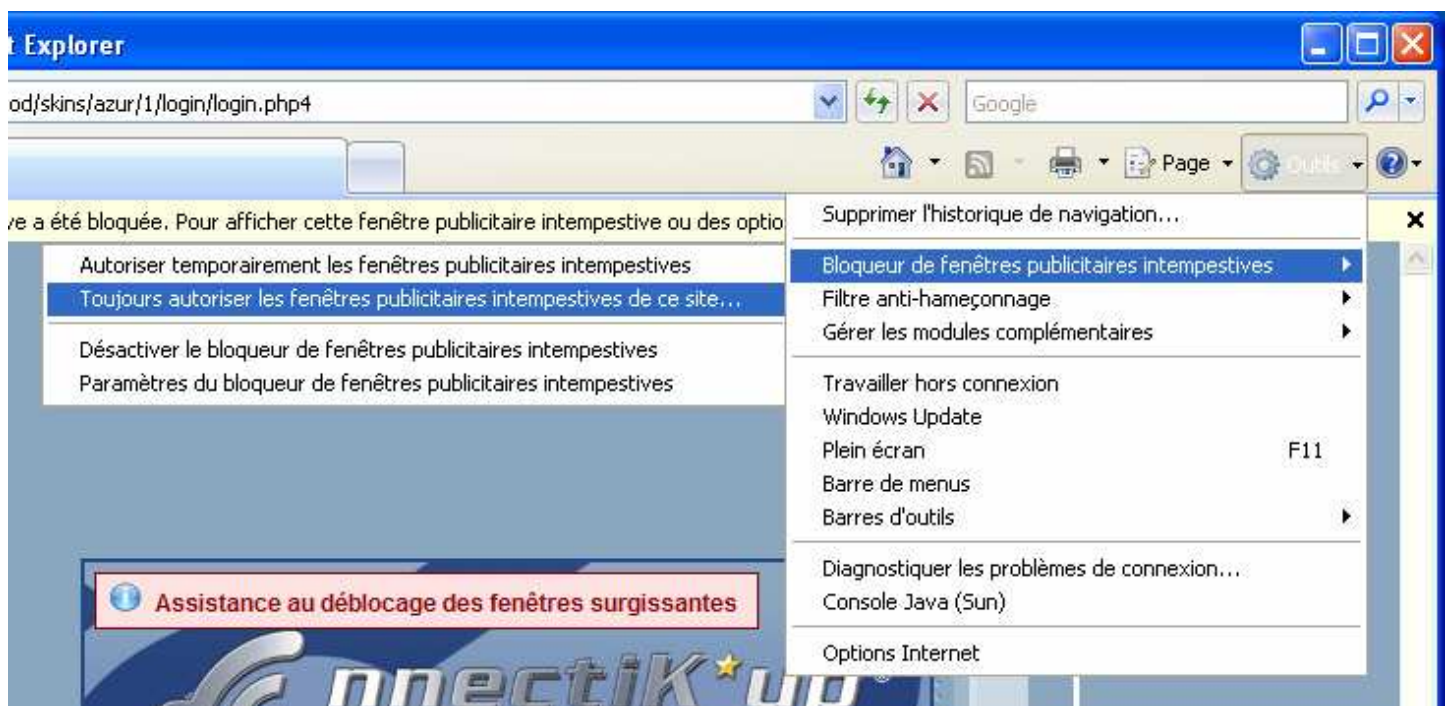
t Explorer

od/skins/azur/1/login/login.php4

Google

Page Outils

ve a été bloquée. Pour afficher cette fenêtre publicitaire intempestive ou des optio

Autoriser temporairement les fenêtres publicitaires intempestives
Toujours autoriser les fenêtres publicitaires intempestives de ce site...

Désactiver le bloqueur de fenêtres publicitaires intempestives
Paramètres du bloqueur de fenêtres publicitaires intempestives

Supprimer l'historique de navigation...

Bloqueur de fenêtres publicitaires intempestives
Filtre anti-hameçonnage
Gérer les modules complémentaires

Travailler hors connexion
Windows Update
Plein écran F11
Barre de menus
Barres d'outils

Diagnostiquer les problèmes de connexion...
Console Java (Sun)

Options Internet

Assistance au déblocage des fenêtres surgissantes

nnectiK up